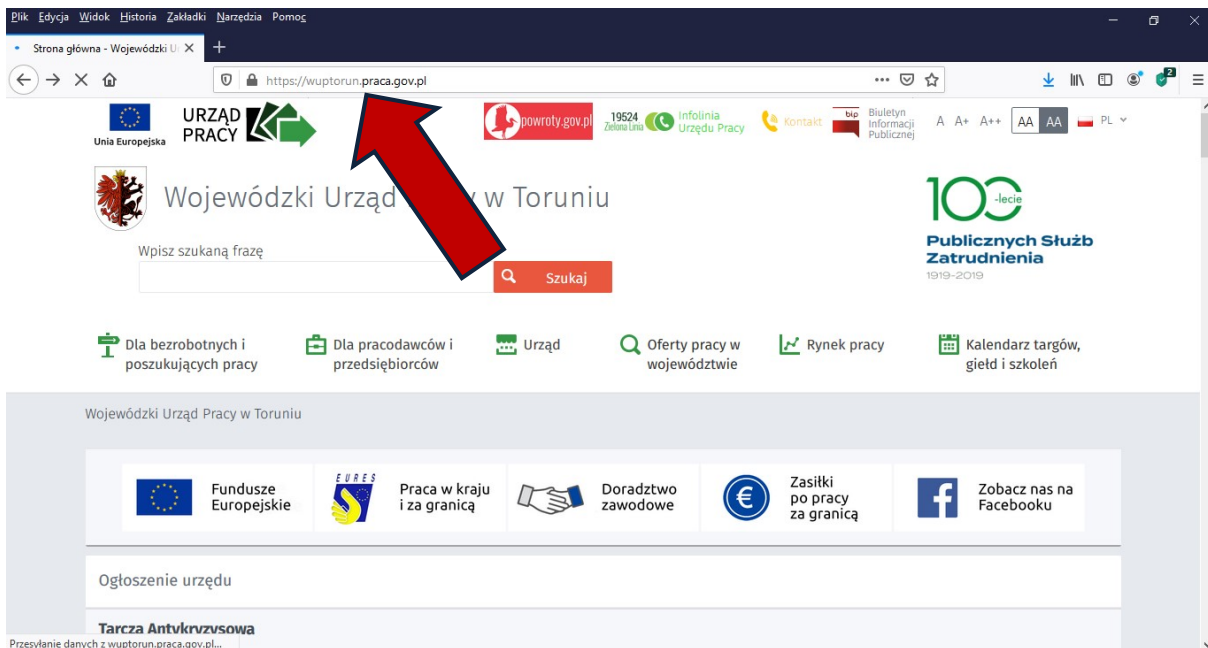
Plik Edycja Widok Historia Zakładki Narzędzia Pomoc

Strona główna - Wojewódzki U ×
+

https://wuptorun.praca.gov.pl

Unia Europejska
URZĄD PRACY

powroty.gov.pl
19524 Zielona Linia
Infolinia Urzędu Pracy
Kontakt
bip Biuletyn Informacji Publicznej
A A+ A++ AA AA PL

Wojewódzki Urząd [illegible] w Toruniu

100 -lecie
Publicznych Służb Zatrudnienia
1919-2019

Wpisz szukaną frazę
Szukaj

Dla bezrobotnych i poszukujących pracy
Dla pracodawców i przedsiębiorców
Urząd
Oferty pracy w województwie
Rynek pracy
Kalendarz targów, giełd i szkoleń

Wojewódzki Urząd Pracy w Toruniu

Fundusze Europejskie
EURES
Praca w kraju i za granicą
Doradztwo zawodowe
Zasiłki po pracy za granicą
Zobacz nas na Facebooku

Ogłoszenie urzędu

Tarcza Antykryzysowa

Przesyłanie danych z wuptorun.praca.gov.pl...